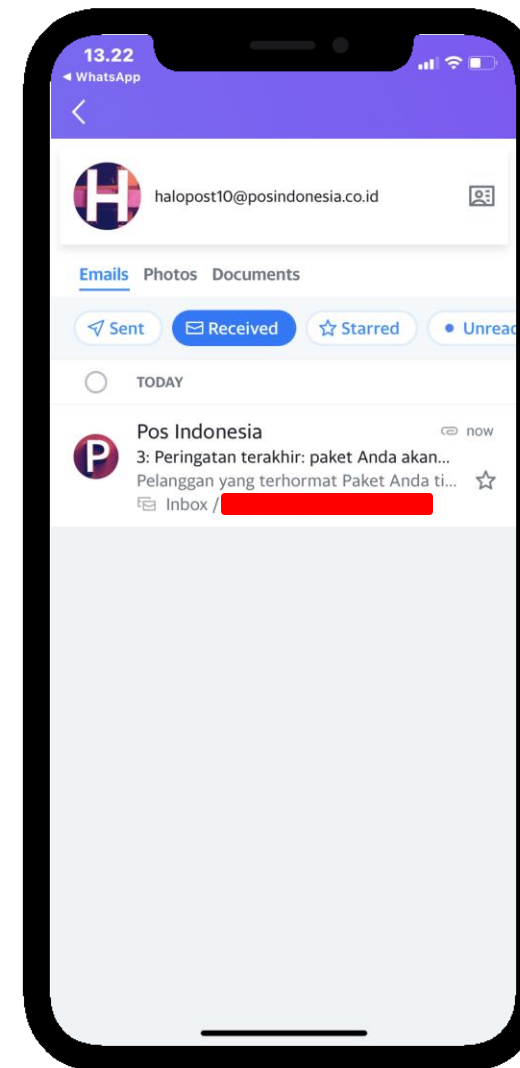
13.22
◀ WhatsApp

H
halopost10@posindonesia.co.id

Emails Photos Documents

Sent Received Starred Unreac

TODAY

P
Pos Indonesia
now
3: Peringatan terakhir: paket Anda akan...
Pelanggan yang terhormat Paket Anda ti...
Inbox /